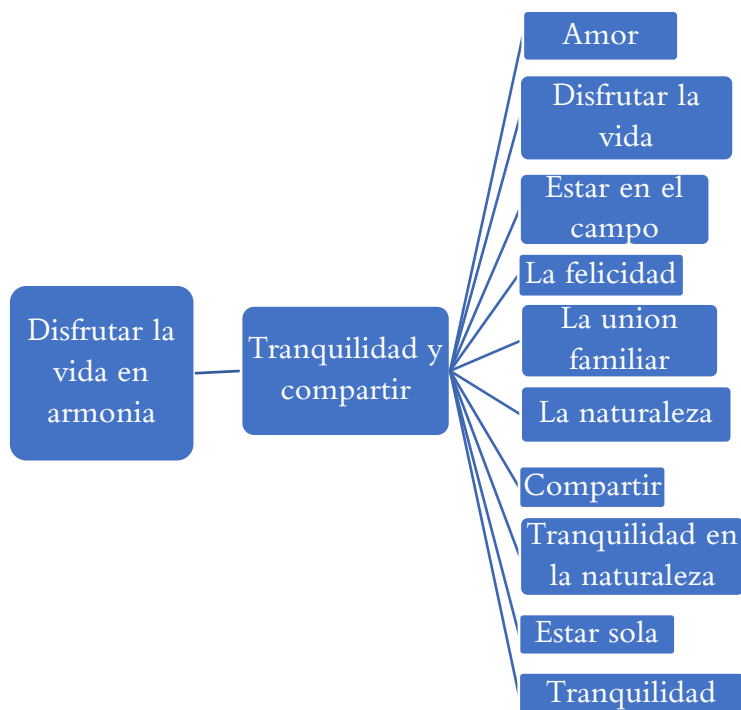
Disfrutar la vida en armonia

Tranquilidad y compartir

Amor

Disfrutar la vida

Estar en el campo

La felicidad

La union familiar

La naturaleza

Compartir

Tranquilidad en la naturaleza

Estar sola

Tranquilidad